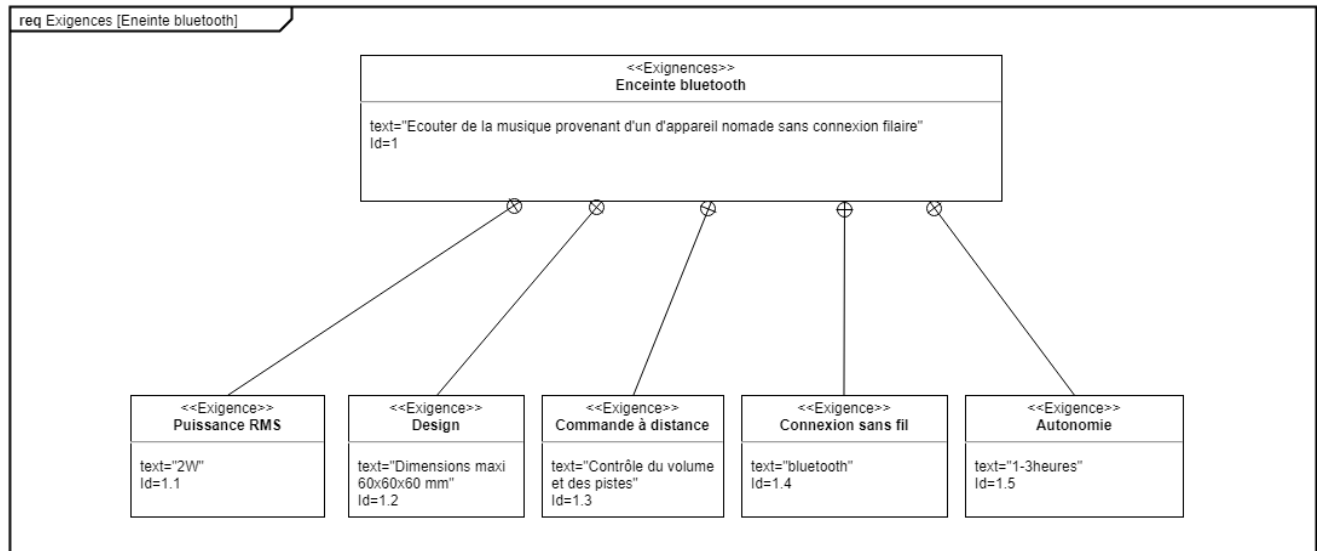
req Exigences [Eneinte bluetooth]

<<Exignences>>
Enceinte bluetooth

text="Ecouter de la musique provenant d'un d'appareil nomade sans connexion filaire"
Id=1

<<Exigence>>
Puissance RMS

text="2W"
Id=1.1

<<Exigence>>
Design

text="Dimensions maxi 60x60x60 mm"
Id=1.2

<<Exigence>>
Commande à distance

text="Contrôle du volume et des pistes"
Id=1.3

<<Exigence>>
Connexion sans fil

text="bluetooth"
Id=1.4

<<Exigence>>
Autonomie

text="1-3heures"
Id=1.5